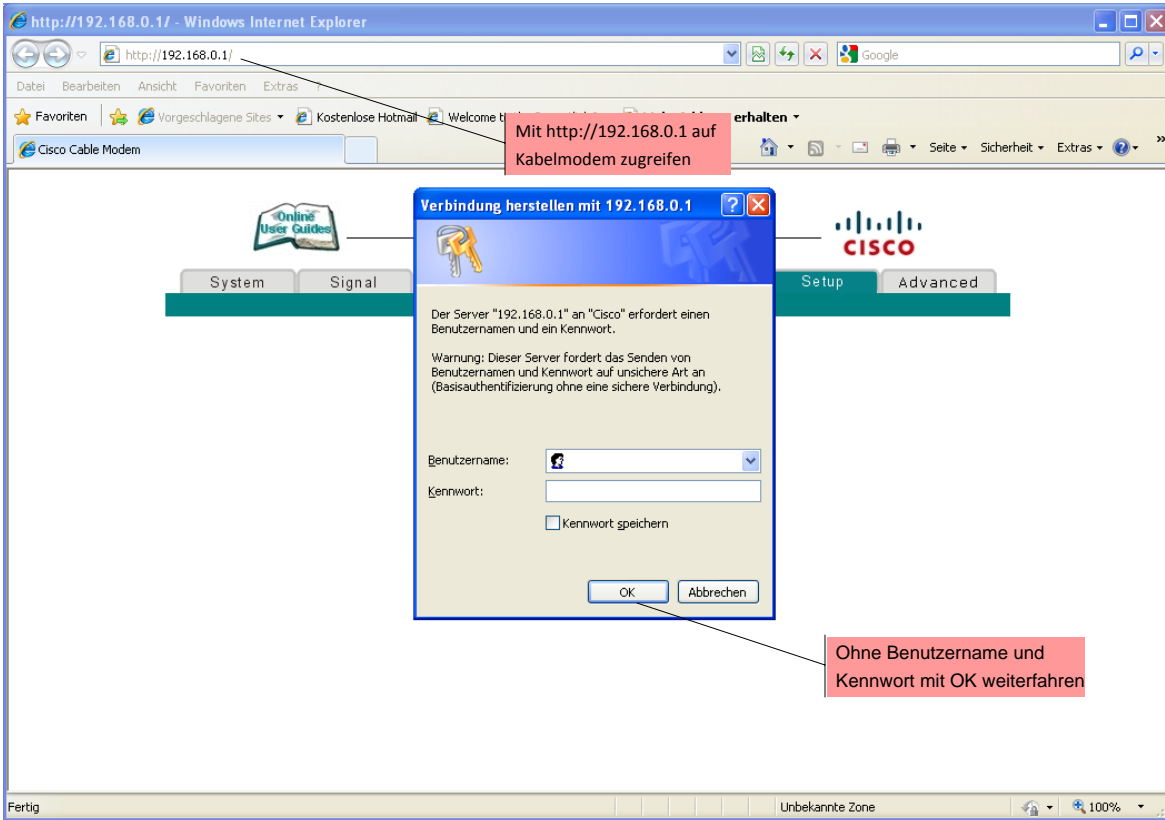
http://192.168.0.1/ - Windows Internet Explorer

http://192.168.0.1/

Google

Datei Bearbeiten Ansicht Favoriten Extras ?

Favoriten Vorgeschlagene Sites Kostenlose Hotmail Welcome t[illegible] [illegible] erhalten

Cisco Cable Modem

Mit http://192.168.0.1 auf Kabelmodem zugreifen

Seite Sicherheit Extras

Online User Guides

CISCO

System Signal Setup Advanced

Verbindung herstellen mit 192.168.0.1

Der Server "192.168.0.1" an "Cisco" erfordert einen Benutzernamen und ein Kennwort.

Warnung: Dieser Server fordert das Senden von Benutzernamen und Kennwort auf unsichere Art an (Basisauthentifizierung ohne eine sichere Verbindung).

Benutzername:

Kennwort:

Kennwort speichern

OK Abbrechen

Ohne Benutzername und Kennwort mit OK weiterfahren

Fertig Unbekannte Zone 100%